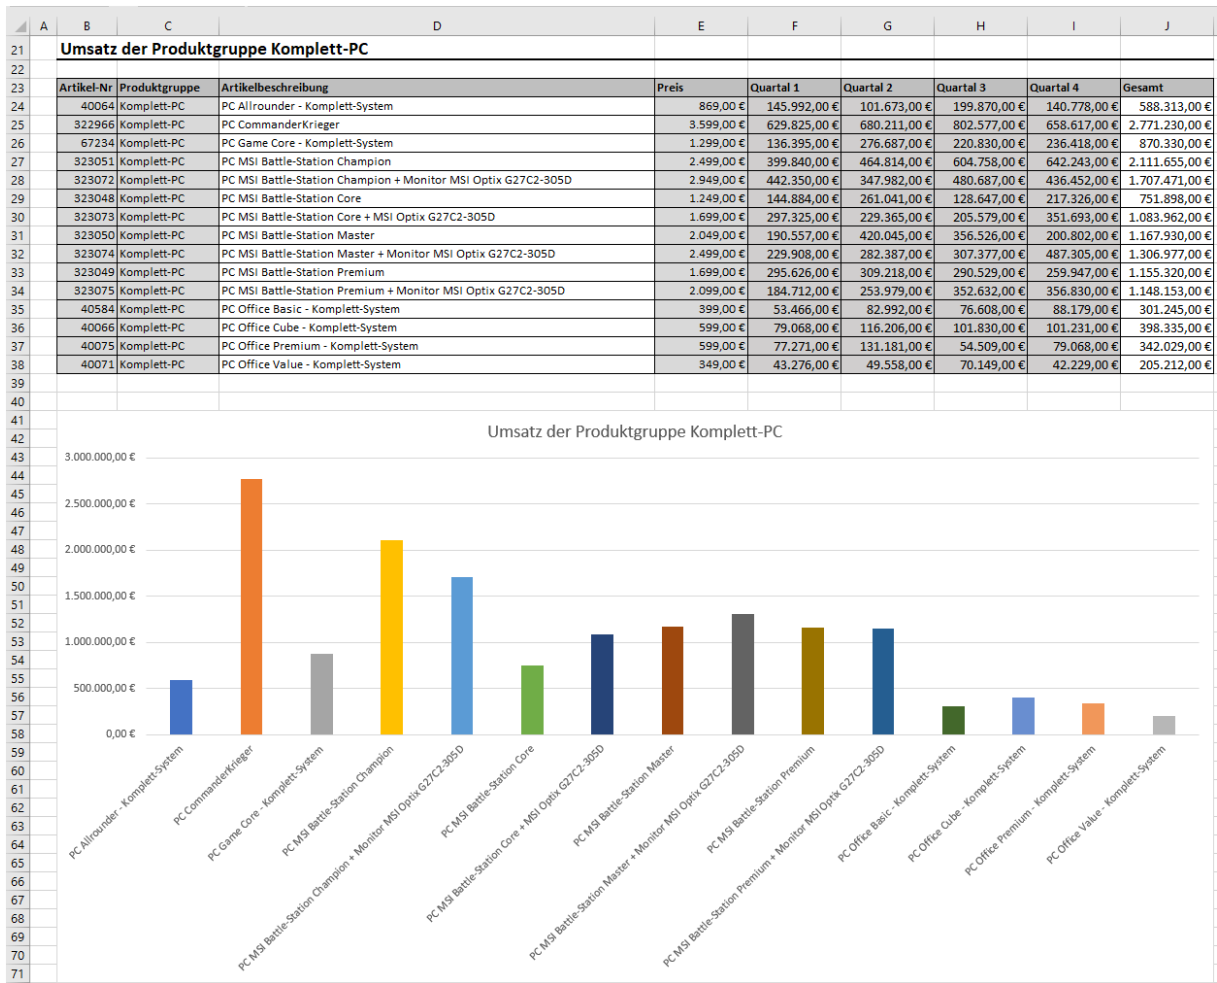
|  | A | B | C | D | E | F | G | H | I | J |
|---|---|---|---|---|---|---|---|---|---|---|
| 21 | | Umsatz der Produktgruppe Komplett-PC | | | | | | | | |
| 22 | | | | | | | | | | |
| 23 | | Artikel-Nr | Produktgruppe | Artikelbeschreibung | Preis | Quartal 1 | Quartal 2 | Quartal 3 | Quartal 4 | Gesamt |
| 24 | | 40064 | Komplett-PC | PC Allrounder - Komplett-System | 869,00 € | 145.992,00 € | 101.673,00 € | 199.870,00 € | 140.778,00 € | 588.313,00 € |
| 25 | | 322966 | Komplett-PC | PC CommanderKrieger | 3.599,00 € | 629.825,00 € | 680.211,00 € | 802.577,00 € | 658.617,00 € | 2.771.230,00 € |
| 26 | | 67234 | Komplett-PC | PC Game Core - Komplett-System | 1.299,00 € | 136.395,00 € | 276.687,00 € | 220.830,00 € | 236.418,00 € | 870.330,00 € |
| 27 | | 323051 | Komplett-PC | PC MSI Battle-Station Champion | 2.499,00 € | 399.840,00 € | 464.814,00 € | 604.758,00 € | 642.243,00 € | 2.111.655,00 € |
| 28 | | 323072 | Komplett-PC | PC MSI Battle-Station Champion + Monitor MSI Optix G27C2-305D | 2.949,00 € | 442.350,00 € | 347.982,00 € | 480.687,00 € | 436.452,00 € | 1.707.471,00 € |
| 29 | | 323048 | Komplett-PC | PC MSI Battle-Station Core | 1.249,00 € | 144.884,00 € | 261.041,00 € | 128.647,00 € | 217.326,00 € | 751.898,00 € |
| 30 | | 323073 | Komplett-PC | PC MSI Battle-Station Core + MSI Optix G27C2-305D | 1.699,00 € | 297.325,00 € | 229.365,00 € | 205.579,00 € | 351.693,00 € | 1.083.962,00 € |
| 31 | | 323050 | Komplett-PC | PC MSI Battle-Station Master | 2.049,00 € | 190.557,00 € | 420.045,00 € | 356.526,00 € | 200.802,00 € | 1.167.930,00 € |
| 32 | | 323074 | Komplett-PC | PC MSI Battle-Station Master + Monitor MSI Optix G27C2-305D | 2.499,00 € | 229.908,00 € | 282.387,00 € | 307.377,00 € | 487.305,00 € | 1.306.977,00 € |
| 33 | | 323049 | Komplett-PC | PC MSI Battle-Station Premium | 1.699,00 € | 295.626,00 € | 309.218,00 € | 290.529,00 € | 259.947,00 € | 1.155.320,00 € |
| 34 | | 323075 | Komplett-PC | PC MSI Battle-Station Premium + Monitor MSI Optix G27C2-305D | 2.099,00 € | 184.712,00 € | 253.979,00 € | 352.632,00 € | 356.830,00 € | 1.148.153,00 € |
| 35 | | 40584 | Komplett-PC | PC Office Basic - Komplett-System | 399,00 € | 53.466,00 € | 82.992,00 € | 76.608,00 € | 88.179,00 € | 301.245,00 € |
| 36 | | 40066 | Komplett-PC | PC Office Cube - Komplett-System | 599,00 € | 79.068,00 € | 116.206,00 € | 101.830,00 € | 101.231,00 € | 398.335,00 € |
| 37 | | 40075 | Komplett-PC | PC Office Premium - Komplett-System | 599,00 € | 77.271,00 € | 131.181,00 € | 54.509,00 € | 79.068,00 € | 342.029,00 € |
| 38 | | 40071 | Komplett-PC | PC Office Value - Komplett-System | 349,00 € | 43.276,00 € | 49.558,00 € | 70.149,00 € | 42.229,00 € | 205.212,00 € |

39 40 41 42 43 44 45 46 47 48 49 50 51 52 53 54 55 56 57 58 59 60 61 62 63 64 65 66 67 68 69 70 71

Umsatz der Produktgruppe Komplett-PC

3.000.000,00 €
2.500.000,00 €
2.000.000,00 €
1.500.000,00 €
1.000.000,00 €
500.000,00 €
0,00 €

PC Allrounder - Komplett-System
PC CommanderKrieger
PC Game Core - Komplett-System
PC MSI Battle-Station Champion
PC MSI Battle-Station Champion + Monitor MSI Optix G27C2-305D
PC MSI Battle-Station Core
PC MSI Battle-Station Core + MSI Optix G27C2-305D
PC MSI Battle-Station Master
PC MSI Battle-Station Master + Monitor MSI Optix G27C2-305D
PC MSI Battle-Station Premium
PC MSI Battle-Station Premium + Monitor MSI Optix G27C2-305D
PC Office Basic - Komplett-System
PC Office Cube - Komplett-System
PC Office Premium - Komplett-System
PC Office Value - Komplett-System